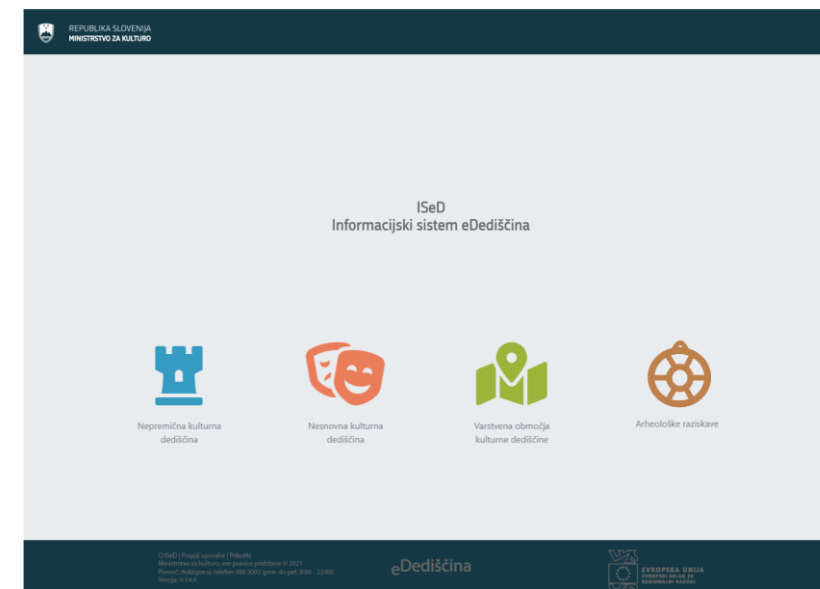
REPUBLIKA SLOVENIJA
MINISTRSTVO ZA KULTURO

ISeD
Informacijski sistem eDediščina

Nepremična kulturna dediščina

Nesnovna kulturna dediščina

Varstvena območja kulturne dediščine

Arheološke raziskave

O ISeD | Pogoji uporabe | Piškotki
Ministrstvo za kulturo, vse pravice pridržane © 2021
Tehnič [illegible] 2002 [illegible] 8:00 - 22:00
Verzija: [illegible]

eDediščina

EVROPSKA UNIJA
EVROPSKI SKLAD ZA REGIONALNI RAZVOJ